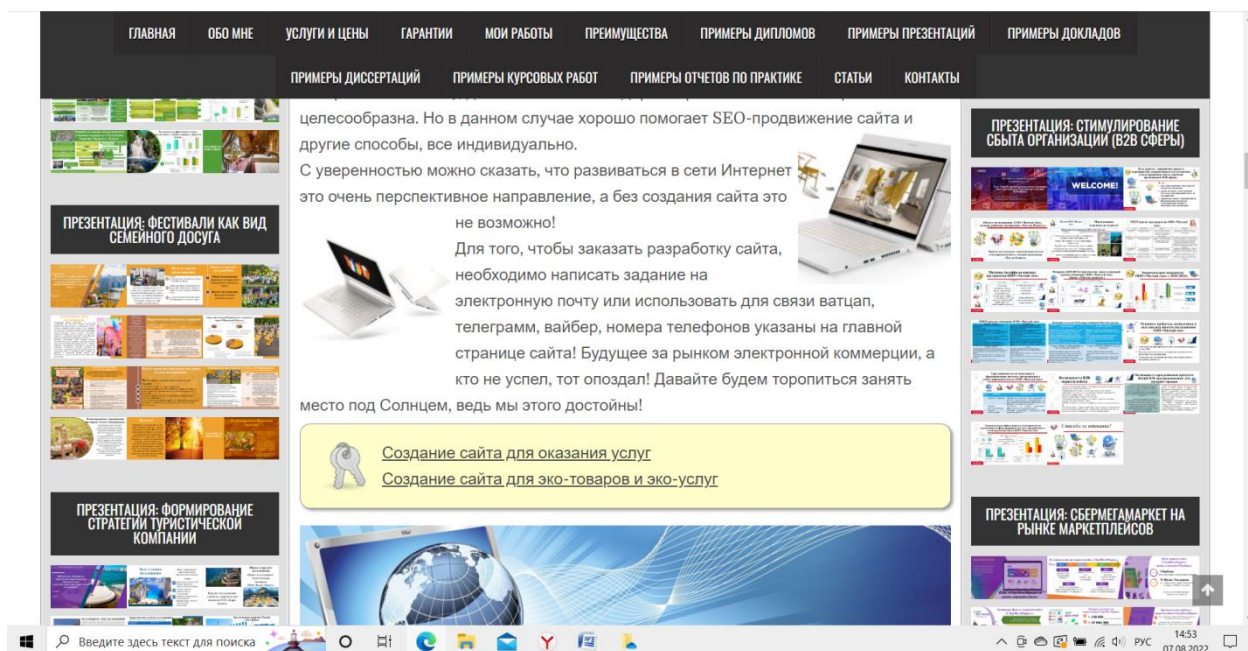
ГЛАВНАЯ ОБО МНЕ УСЛУГИ И ЦЕНЫ ГАРАНТИИ МОИ РАБОТЫ ПРЕИМУЩЕСТВА ПРИМЕРЫ ДИПЛОМОВ ПРИМЕРЫ ПРЕЗЕНТАЦИЙ ПРИМЕРЫ ДОКЛАДОВ

ПРИМЕРЫ ДИССЕРТАЦИЙ ПРИМЕРЫ КУРСОВЫХ РАБОТ ПРИМЕРЫ ОТЧЕТОВ ПО ПРАКТИКЕ СТАТЬИ КОНТАКТЫ

ПРЕЗЕНТАЦИЯ: ФЕСТИВАЛИ КАК ВИД СЕМЕЙНОГО ДОСУГА

ПРЕЗЕНТАЦИЯ: ФОРМИРОВАНИЕ СТРАТЕГИИ ТУРИСТИЧЕСКОЙ КОМПАНИИ

целесообразна. Но в данном случае хорошо помогает SEO-продвижение сайта и другие способы, все индивидуально.

С уверенностью можно сказать, что развиваться в сети Интернет это очень перспективное направление, а без создания сайта это не возможно!

Для того, чтобы заказать разработку сайта, необходимо написать задание на электронную почту или использовать для связи ватцап, телеграмм, вайбер, номера телефонов указаны на главной странице сайта! Будущее за рынком электронной коммерции, а кто не успел, тот опоздал! Давайте будем торопиться занять место под Солнцем, ведь мы этого достойны!

Создание сайта для оказания услуг
Создание сайта для эко-товаров и эко-услуг

ПРЕЗЕНТАЦИЯ: СТИМУЛИРОВАНИЕ СБЫТА ОРГАНИЗАЦИИ (B2B СФЕРЫ)

WELCOME!

Спасибо за внимание!

ПРЕЗЕНТАЦИЯ: СБЕРМЕГАМАРКЕТ НА РЫНКЕ МАРКЕТПЛЕЙСОВ

Введите здесь текст для поиска

РУС 14:53 07.08.2022